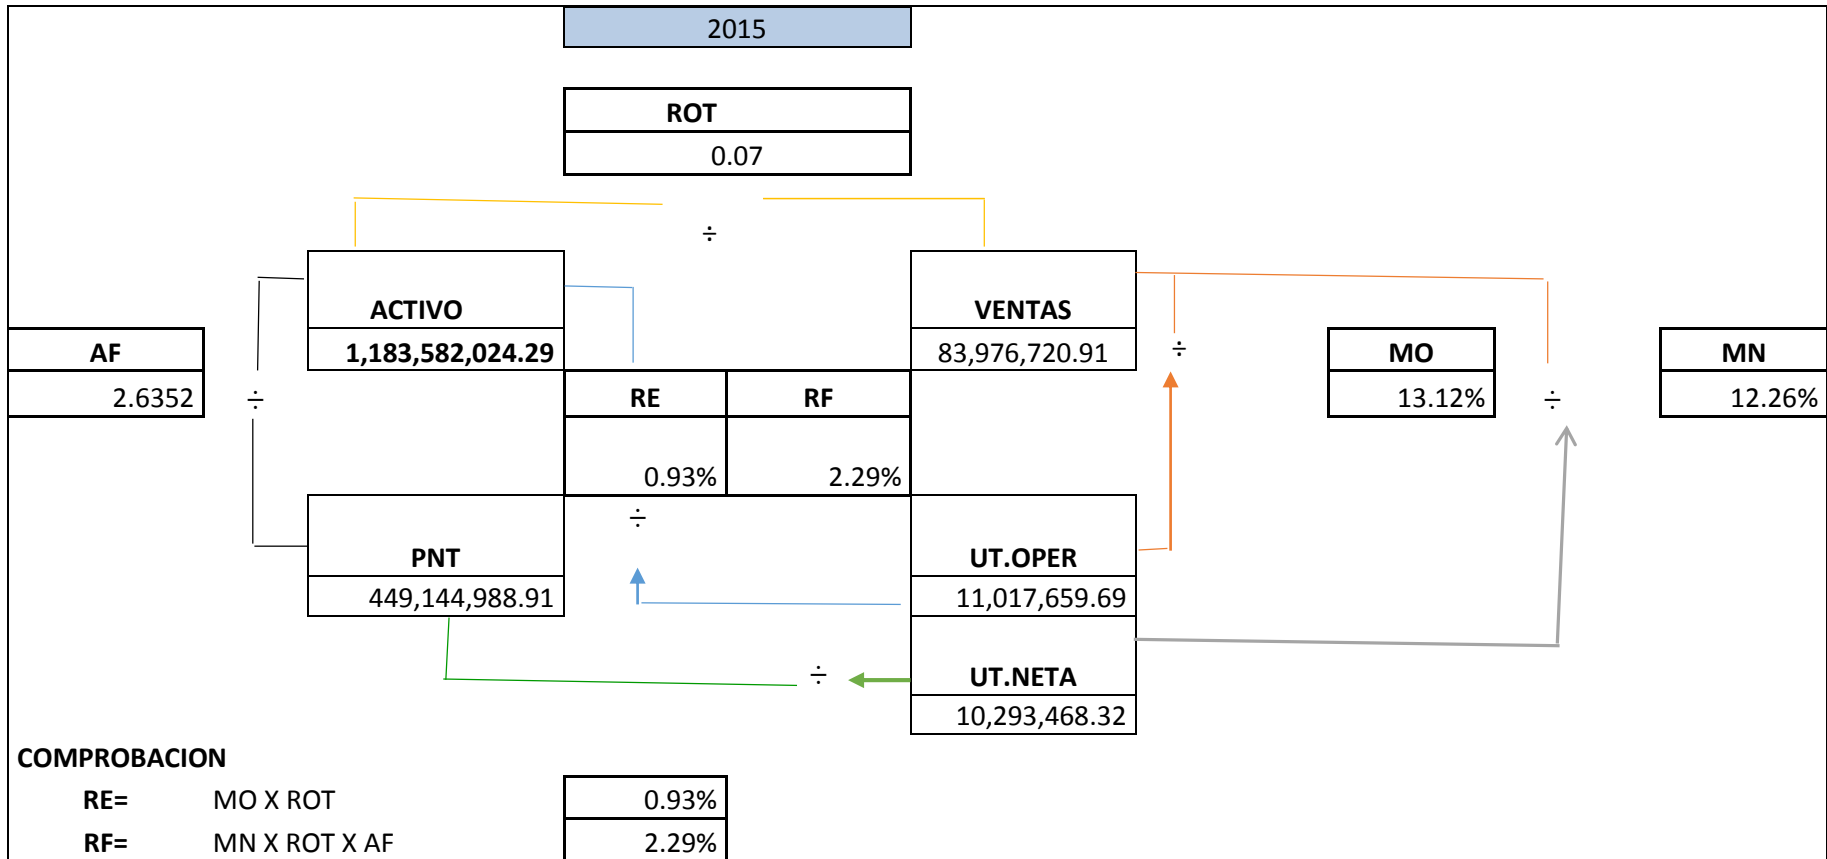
2015

| ROT |
|---|
| 0.07 |

÷

ACTIVO
1,183,582,024.29

VENTAS
83,976,720.91

÷

| AF |
|---|
| 2.6352 |

÷

| MO |
|---|
| 13.12% |

÷

| MN |
|---|
| 12.26% |

| RE | RF |
|---|---|
| 0.93% | 2.29% |

÷

PNT
449,144,988.91

UT.OPER
11,017,659.69

÷

UT.NETA
10,293,468.32

COMPROBACION

| | | |
|---|---|---|
| RE= | MO X ROT | 0.93% |
| RF= | MN X ROT X AF | 2.29% |